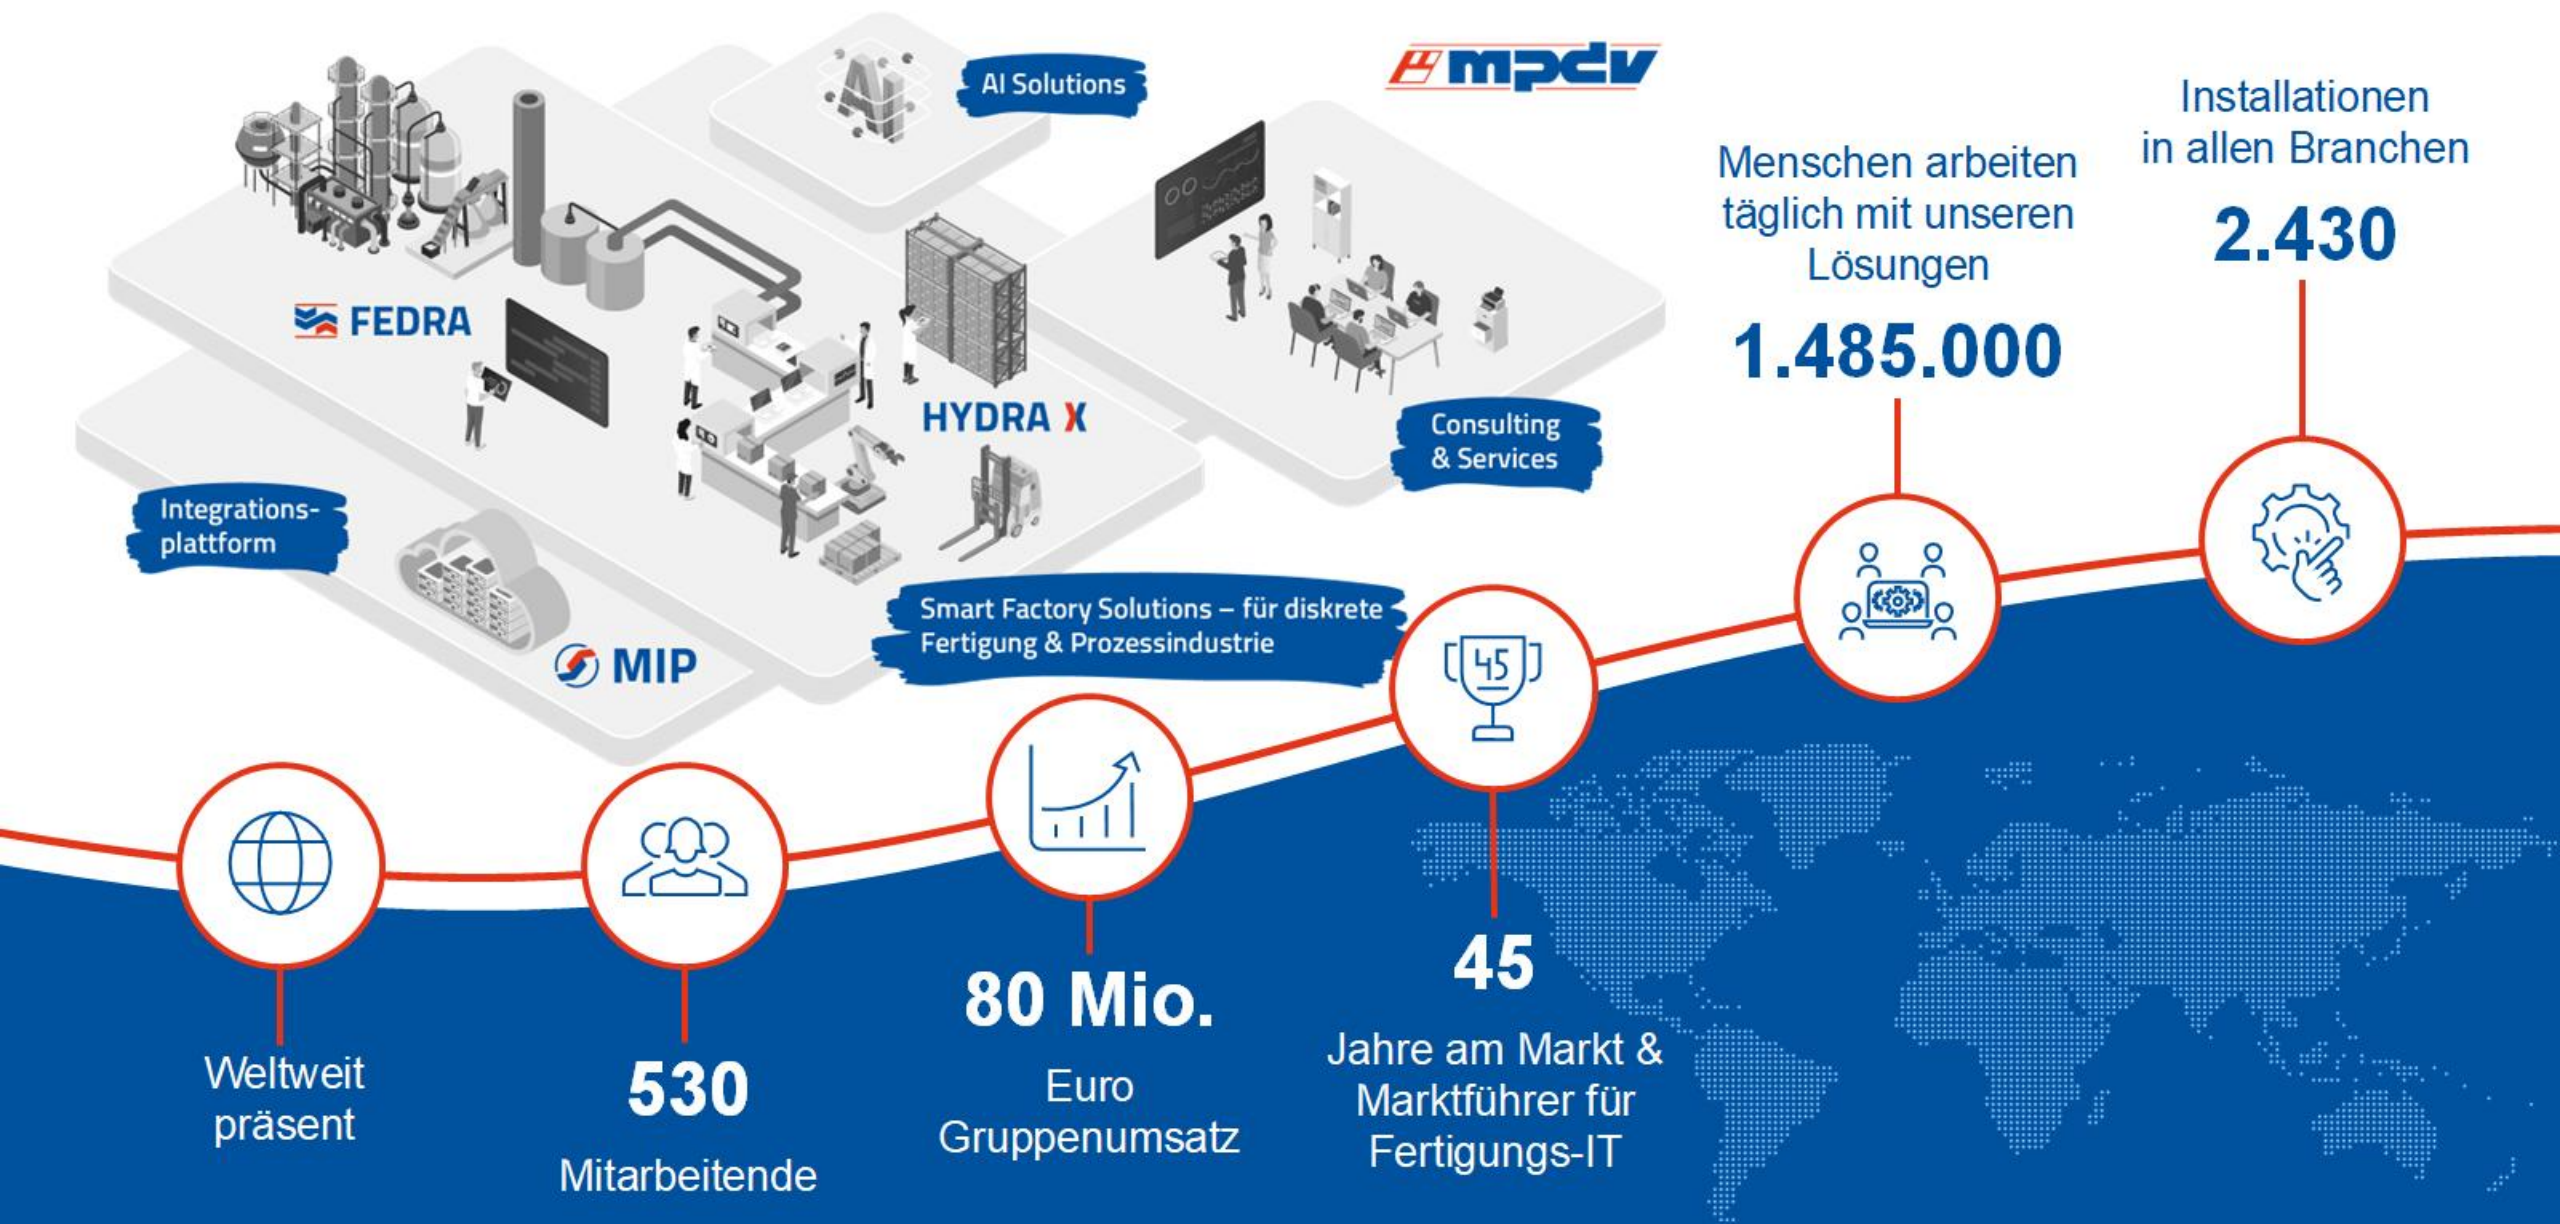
AI Solutions

mpdv

Installationen in allen Branchen

2.430

Menschen arbeiten täglich mit unseren Lösungen

1.485.000

FEDRA

HYDRA X

Consulting & Services

Integrationsplattform

MIP

Smart Factory Solutions – für diskrete Fertigung & Prozessindustrie

45

Weltweit präsent

530

Mitarbeitende

80 Mio.

Euro Gruppenumsatz

45

Jahre am Markt & Marktführer für Fertigungs-IT